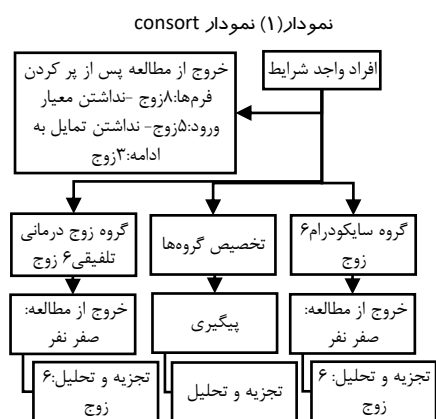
نمودار(۱) نمودار consort

افراد واجد شرایط

خروج از مطالعه پس از پر کردن فرمها:۸زوج -نداشتن معیار ورود:۵زوج- نداشتن تمایل به ادامه:۳زوج

گروه سایکودرام۶ زوج

تخصیص گروهها

گروه زوج درمانی تلفیقی۶ زوج

خروج از مطالعه: صفر نفر

پیگیری

خروج از مطالعه: صفر نفر

تجزیه و تحلیل: ۶ زوج

تجزیه و تحلیل

تجزیه و تحلیل:۶ زوج